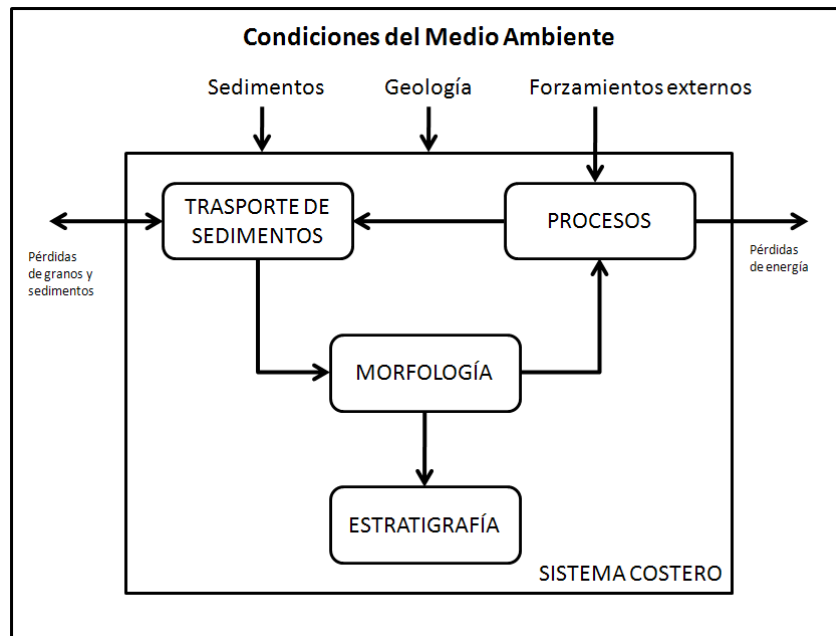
Condiciones del Medio Ambiente

Sedimentos

Geología

Forzamientos externos

TRASPORTE DE SEDIMENTOS

PROCESOS

Pérdidas de granos y sedimentos

Pérdidas de energía

MORFOLOGÍA

ESTRATIGRAFÍA

SISTEMA COSTERO